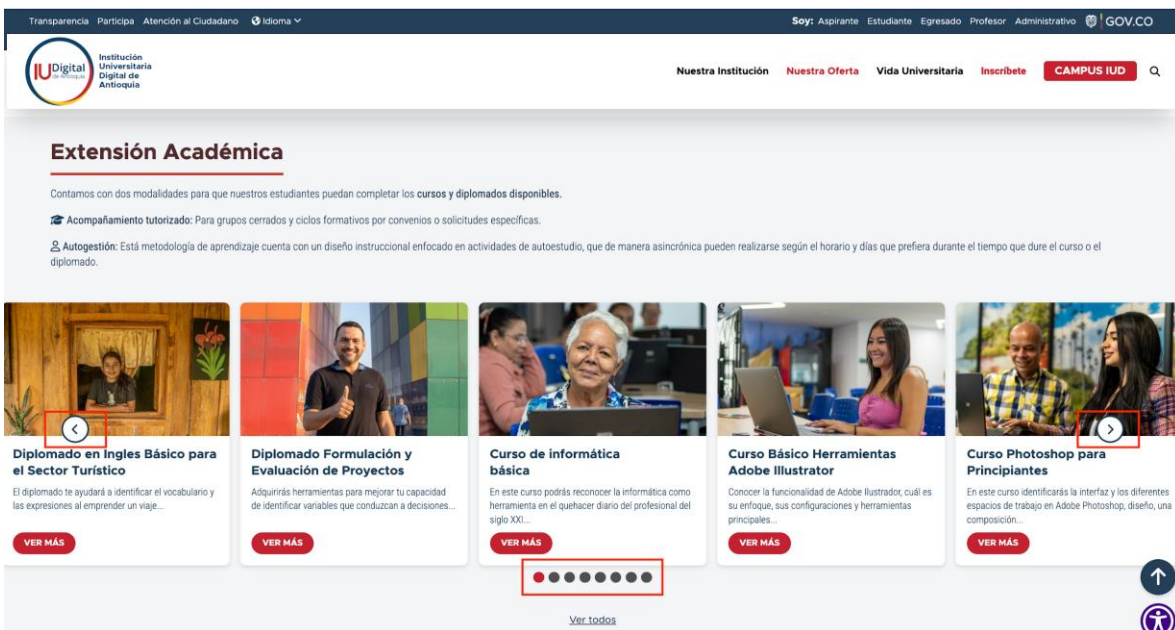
Transparencia Participa Atención al Ciudadano Idioma

Soy: Aspirante Estudiante Egresado Profesor Administrativo GOV.CO

IU Digital de Antioquia Institución Universitaria Digital de Antioquia

Nuestra Institución Nuestra Oferta Vida Universitaria Inscríbete CAMPUS IUD

Extensión Académica

Contamos con dos modalidades para que nuestros estudiantes puedan completar los cursos y diplomados disponibles.

Acompañamiento tutorizado: Para grupos cerrados y ciclos formativos por convenios o solicitudes específicas.

Autogestión: Está metodología de aprendizaje cuenta con un diseño instruccional enfocado en actividades de autoestudio, que de manera asincrónica pueden realizarse según el horario y días que prefiera durante el tiempo que dure el curso o el diplomado.

Diplomado en Ingles Básico para el Sector Turístico
El diplomado te ayudará a identificar el vocabulario y las expresiones al emprender un viaje...
VER MÁS

Diplomado Formulación y Evaluación de Proyectos
Adquirirás herramientas para mejorar tu capacidad de identificar variables que conduzcan a decisiones...
VER MÁS

Curso de informática básica
En este curso podrás reconocer la informática como herramienta en el quehacer diario del profesional del siglo XXI...
VER MÁS

Curso Básico Herramientas Adobe Illustrator
Conocer la funcionalidad de Adobe Ilustrador, cuál es su enfoque, sus configuraciones y herramientas principales...
VER MÁS

Curso Photoshop para Principiantes
En este curso identificarás la interfaz y los diferentes espacios de trabajo en Adobe Photoshop, diseño, una composición...
VER MÁS

Ver todos